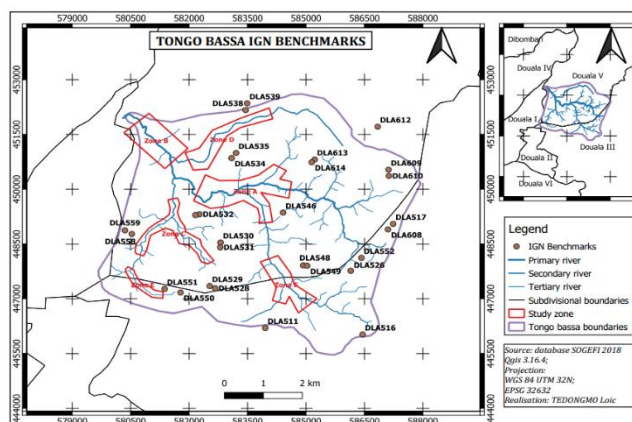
579000 580500 582000 583500 585000 586500 588000

TONGO BASSA IGN BENCHMARKS

453000 451500 450000 448500 447000 445500 444000

DLA538 DLA539 DLA612 DLA535 DLA534 DLA613 DLA614 DLA609 DLA610 DLA546 DLA532 DLA517 DLA559 DLA558 DLA608 DLA530 DLA531 DLA552 DLA548 DLA549 DLA526 DLA551 DLA529 DLA528 DLA550 DLA511 DLA516

Zone B Zone D Zone A Zone C Zone F Zone E

0 1 2 km

Dibombari Douala IV Douala V Douala I Douala II Douala III Douala VI

Legend
IGN Benchmarks
Primary river
Secondary river
Tertiary river
Subdivisional boundaries
Study zone
Tongo bassa boundaries

Source: database SOGEFI 2018
Qgis 3.16.4;
Projection:
WGS 84 UTM 32N;
EPSG 32632
Realisation: TEDONGMO Loic

453000 451500 450000 448500 447000 445500 444000